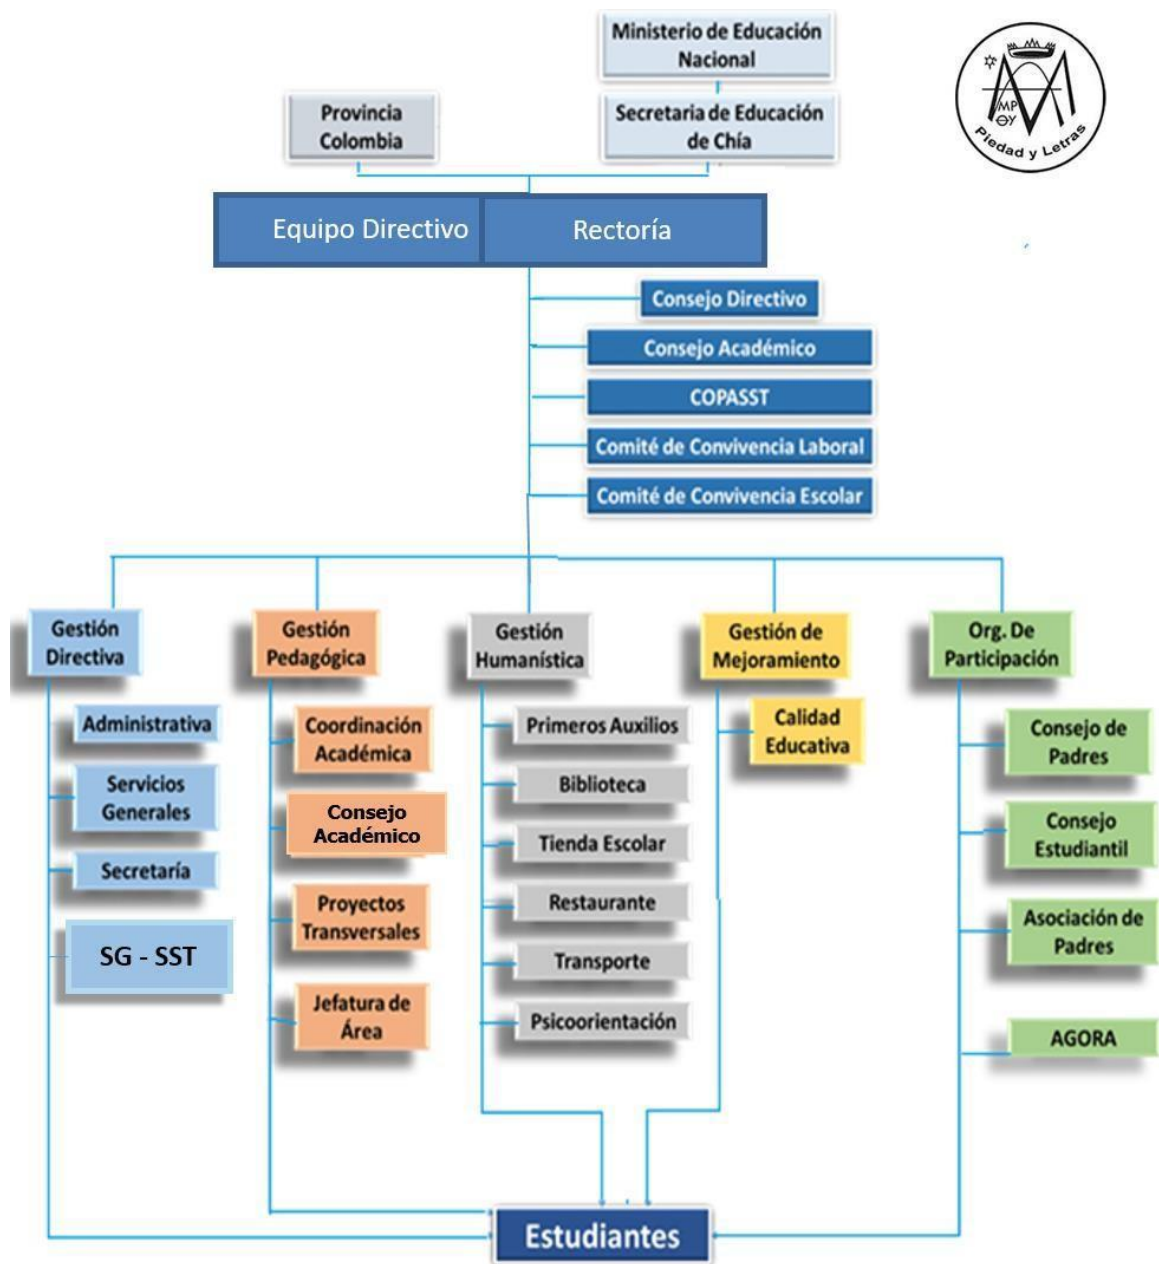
Ministerio de Educación Nacional

Provincia Colombia

Secretaria de Educación de Chía

Piedad y Letras

Equipo Directivo

Rectoría

Consejo Directivo

Consejo Académico

COPASST

Comité de Convivencia Laboral

Comité de Convivencia Escolar

Gestión Directiva

Administrativa

Servicios Generales

Secretaría

SG - SST

Gestión Pedagógica

Coordinación Académica

Consejo Académico

Proyectos Transversales

Jefatura de Área

Gestión Humanística

Primeros Auxilios

Biblioteca

Tienda Escolar

Restaurante

Transporte

Psicoorientación

Gestión de Mejoramiento

Calidad Educativa

Org. De Participación

Consejo de Padres

Consejo Estudiantil

Asociación de Padres

AGORA

Estudiantes